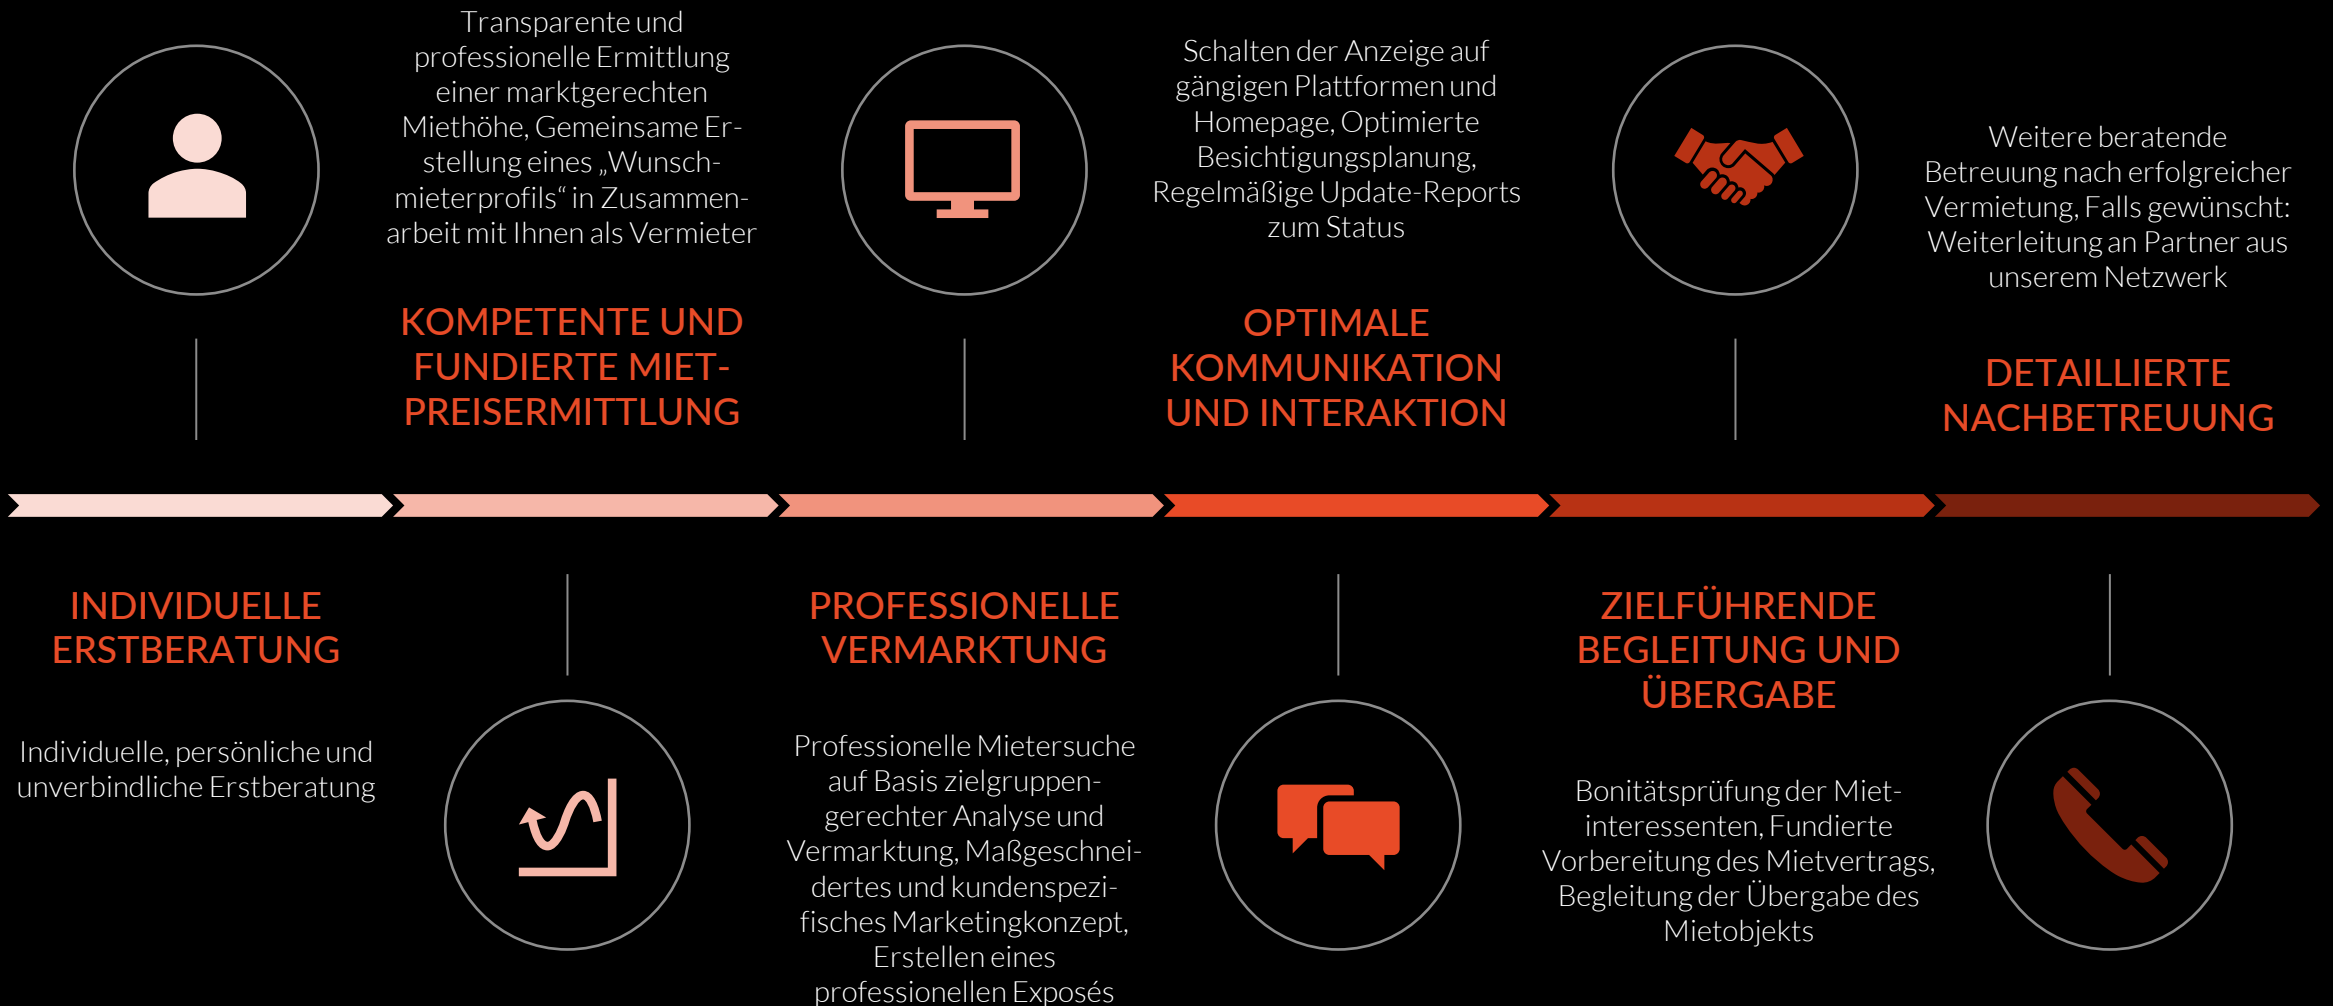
INDIVIDUELLE ERSTBERATUNG

Individuelle, persönliche und unverbindliche Erstberatung

Transparente und professionelle Ermittlung einer marktgerechten Miethöhe, Gemeinsame Erstellung eines „Wunschmieterprofils“ in Zusammenarbeit mit Ihnen als Vermieter

KOMPETENTE UND FUNDIERTE MIETPREISERMITTLUNG

PROFESSIONELLE VERMARKTUNG

Professionelle Mietersuche auf Basis zielgruppengerechter Analyse und Vermarktung, Maßgeschneidertes und kundenspezifisches Marketingkonzept, Erstellen eines professionellen Exposés

Schalten der Anzeige auf gängigen Plattformen und Homepage, Optimierte Besichtigungsplanung, Regelmäßige Update-Reports zum Status

OPTIMALE KOMMUNIKATION UND INTERAKTION

ZIELFÜHRENDE BEGLEITUNG UND ÜBERGABE

Bonitätsprüfung der Mietinteressenten, Fundierte Vorbereitung des Mietvertrags, Begleitung der Übergabe des Mietobjekts

Weitere beratende Betreuung nach erfolgreicher Vermietung, Falls gewünscht: Weiterleitung an Partner aus unserem Netzwerk

DETAILLIERTE NACHBETREUUNG